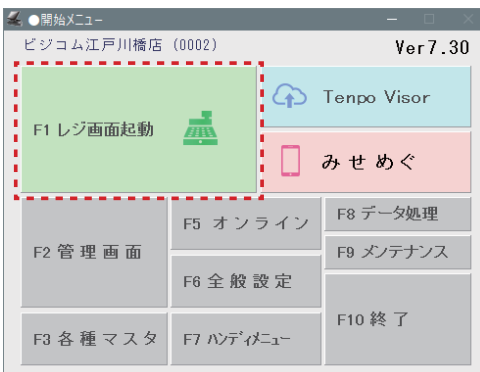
●開始メニュー

ビジコム江戸川橋店 (0002)

Ver7.30

F1 レジ画面起動

Tenpo Visor

みせめぐ

F2 管理画面

F5 オンライン

F8 データ処理

F9 メンテナンス

F6 全般設定

F10 終了

F3 各種マスタ

F7 ハンディメニュー